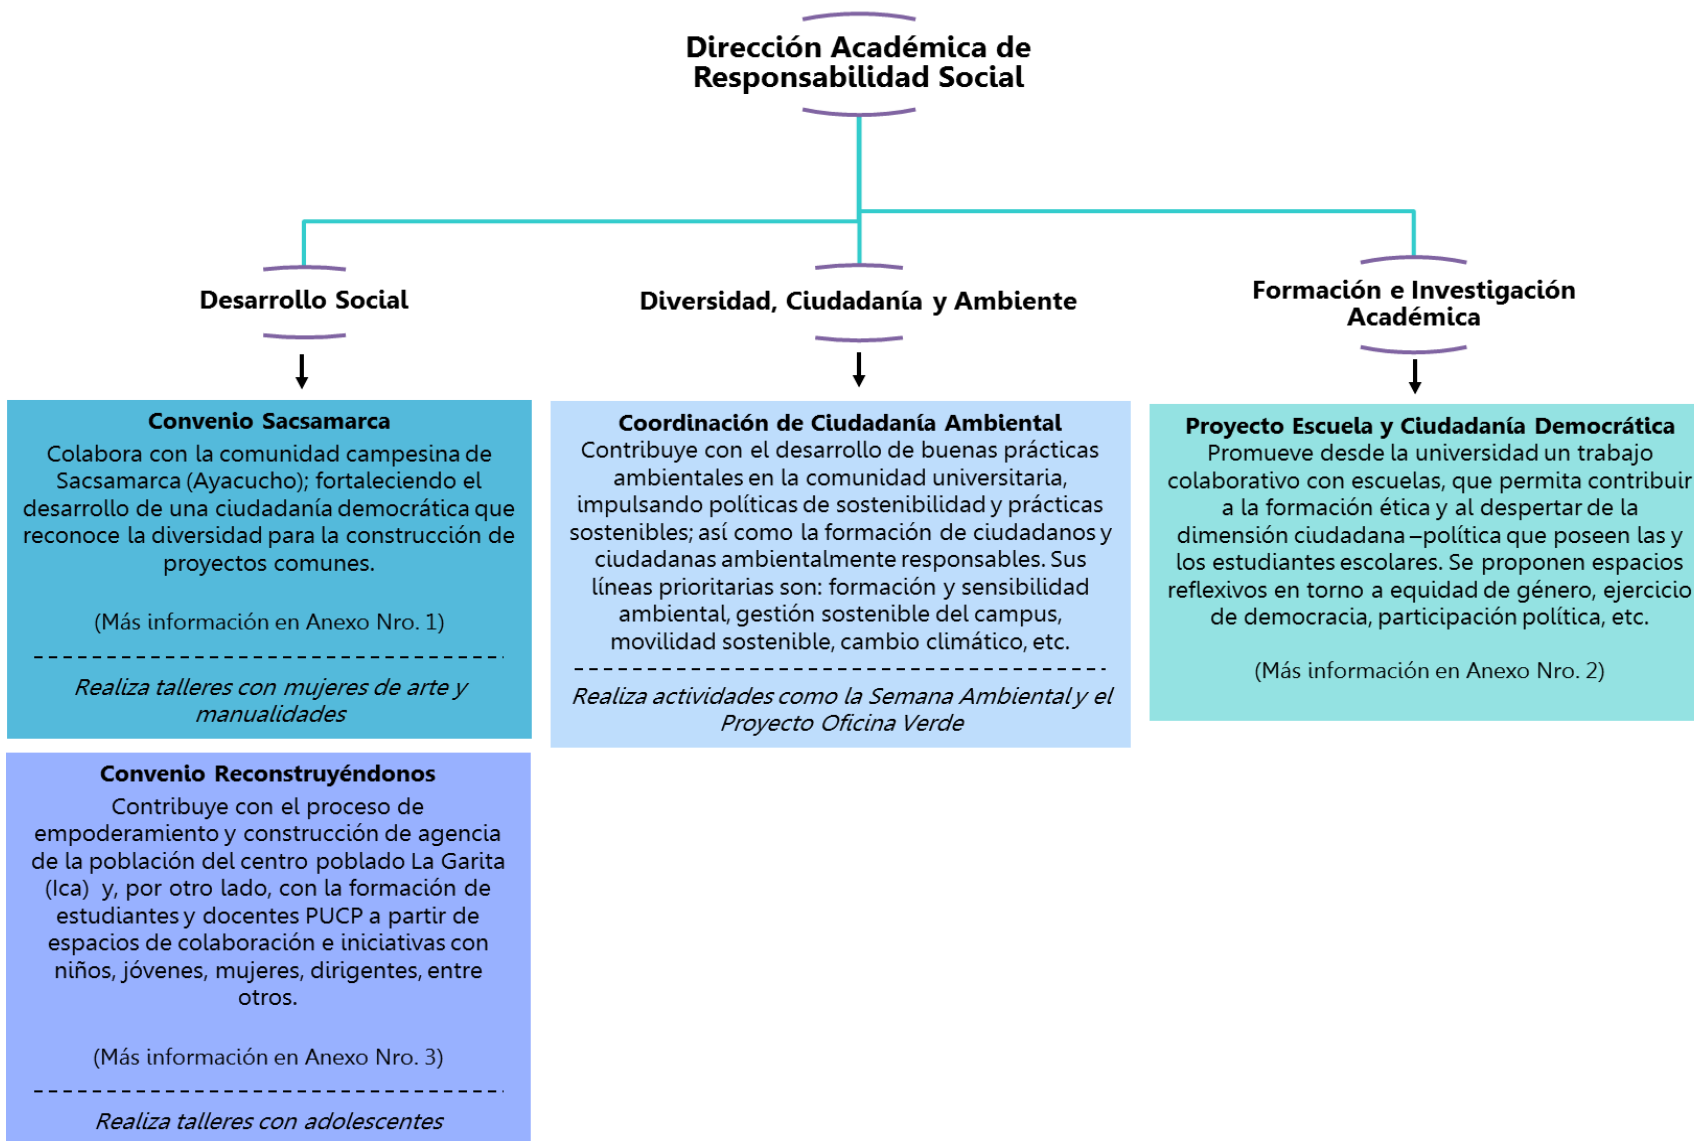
Dirección Académica de Responsabilidad Social

Desarrollo Social

Diversidad, Ciudadanía y Ambiente

Formación e Investigación Académica

Convenio Sacsamarca
Colabora con la comunidad campesina de Sacsamarca (Ayacucho); fortaleciendo el desarrollo de una ciudadanía democrática que reconoce la diversidad para la construcción de proyectos comunes.

(Más información en Anexo Nro. 1)

Realiza talleres con mujeres de arte y manualidades

Convenio Reconstruyéndonos
Contribuye con el proceso de empoderamiento y construcción de agencia de la población del centro poblado La Garita (Ica) y, por otro lado, con la formación de estudiantes y docentes PUCP a partir de espacios de colaboración e iniciativas con niños, jóvenes, mujeres, dirigentes, entre otros.

(Más información en Anexo Nro. 3)

Realiza talleres con adolescentes

Coordinación de Ciudadanía Ambiental
Contribuye con el desarrollo de buenas prácticas ambientales en la comunidad universitaria, impulsando políticas de sostenibilidad y prácticas sostenibles; así como la formación de ciudadanos y ciudadanas ambientalmente responsables. Sus líneas prioritarias son: formación y sensibilidad ambiental, gestión sostenible del campus, movilidad sostenible, cambio climático, etc.

Realiza actividades como la Semana Ambiental y el Proyecto Oficina Verde

Proyecto Escuela y Ciudadanía Democrática
Promueve desde la universidad un trabajo colaborativo con escuelas, que permita contribuir a la formación ética y al despertar de la dimensión ciudadana –política que poseen las y los estudiantes escolares. Se proponen espacios reflexivos en torno a equidad de género, ejercicio de democracia, participación política, etc.

(Más información en Anexo Nro. 2)